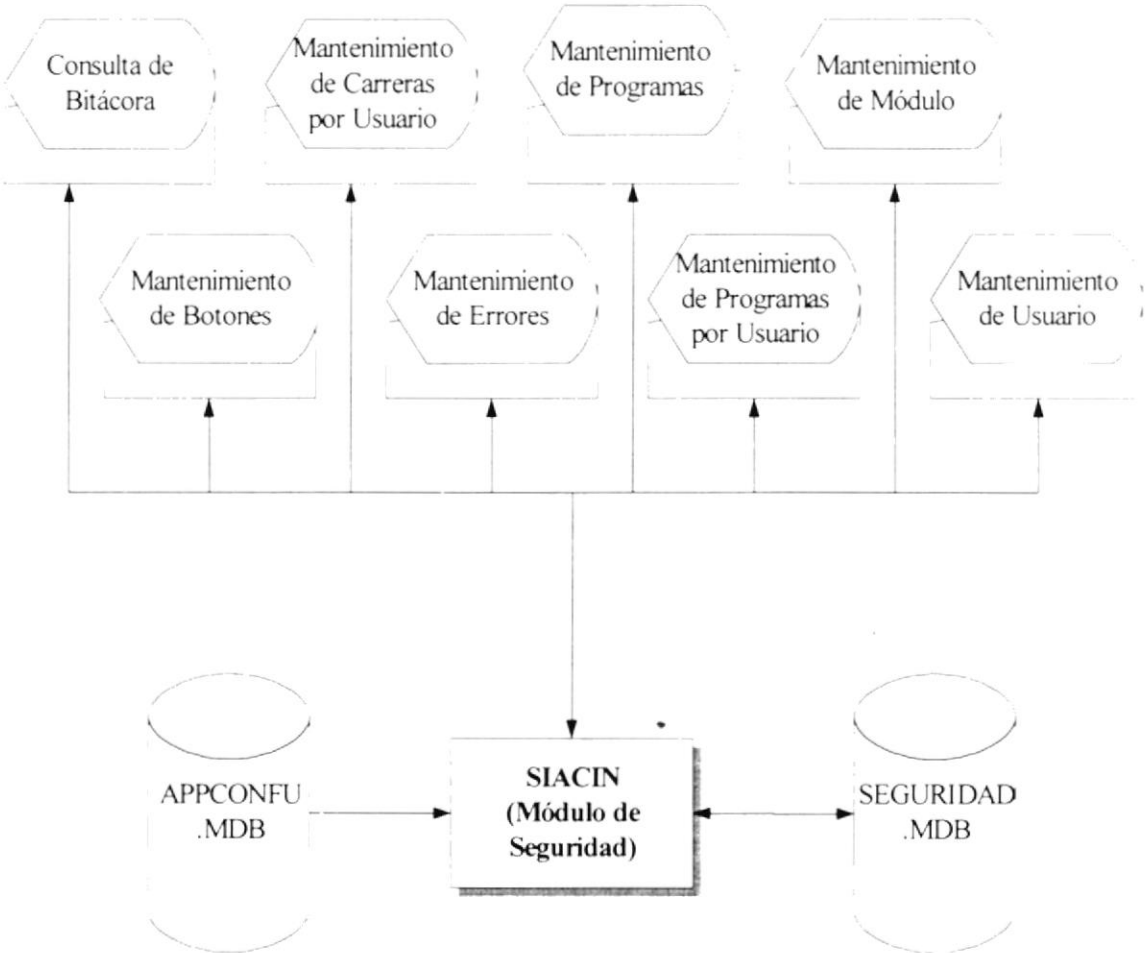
Consulta de Bitácora

Mantenimiento de Carreras por Usuario

Mantenimiento de Programas

Mantenimiento de Módulo

Mantenimiento de Botones

Mantenimiento de Errores

Mantenimiento de Programas por Usuario

Mantenimiento de Usuario

APPCONFU .MDB

SIACIN (Módulo de Seguridad)

SEGURIDAD .MDB